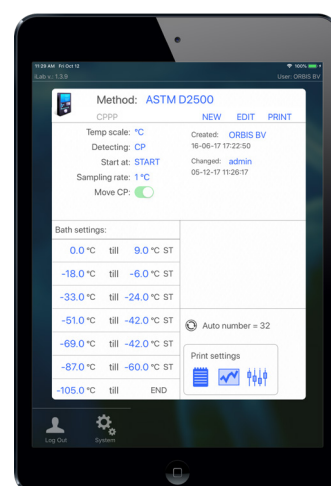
11:29 AM Fri Oct 12
100%
iLab v.: 1.3.9
User: ORBIS BV

Method: ASTM D2500
CPPP
NEW EDIT PRINT

Temp scale: °C
Detecting: CP
Start at: START
Sampling rate: 1 °C
Move CP:

Created: ORBIS BV
16-06-17 17:22:50
Changed: admin
05-12-17 11:26:17

Bath settings:

| | | | |
|---|---|---|---|
| 0.0 °C | till | 9.0 °C | ST |
| -18.0 °C | till | -6.0 °C | ST |
| -33.0 °C | till | -24.0 °C | ST |
| -51.0 °C | till | -42.0 °C | ST |
| -69.0 °C | till | -42.0 °C | ST |
| -87.0 °C | till | -60.0 °C | ST |
| -105.0 °C | till | | END |

Auto number = 32

Print settings

Log Out
System